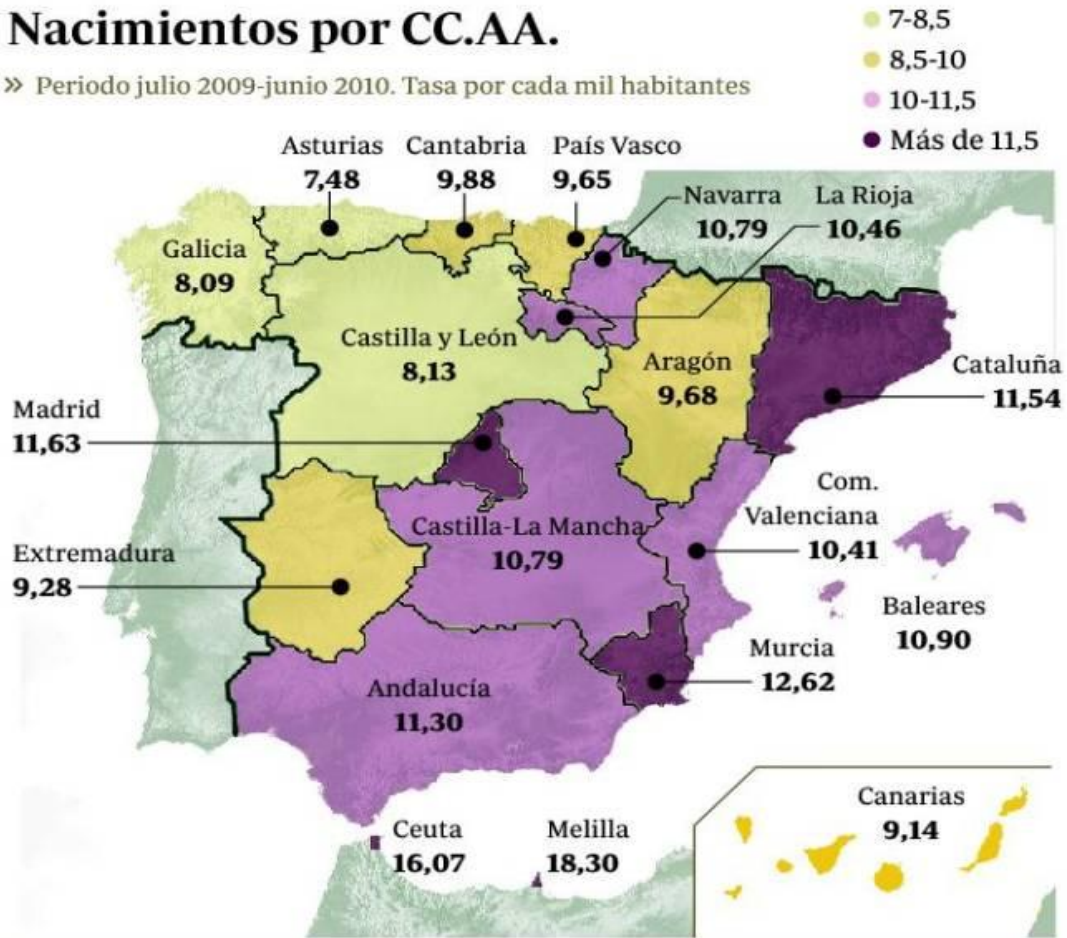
Nacimientos por CC.AA.

» Periodo julio 2009-junio 2010. Tasa por cada mil habitantes

7-8,5
8,5-10
10-11,5
Más de 11,5

Asturias
7,48

Cantabria
9,88

País Vasco
9,65

Navarra
10,79

La Rioja
10,46

Galicia
8,09

Castilla y León
8,13

Aragón
9,68

Cataluña
11,54

Madrid
11,63

Com. Valenciana
10,41

Castilla-La Mancha
10,79

Extremadura
9,28

Baleares
10,90

Murcia
12,62

Andalucía
11,30

Canarias
9,14

Ceuta
16,07

Melilla
18,30